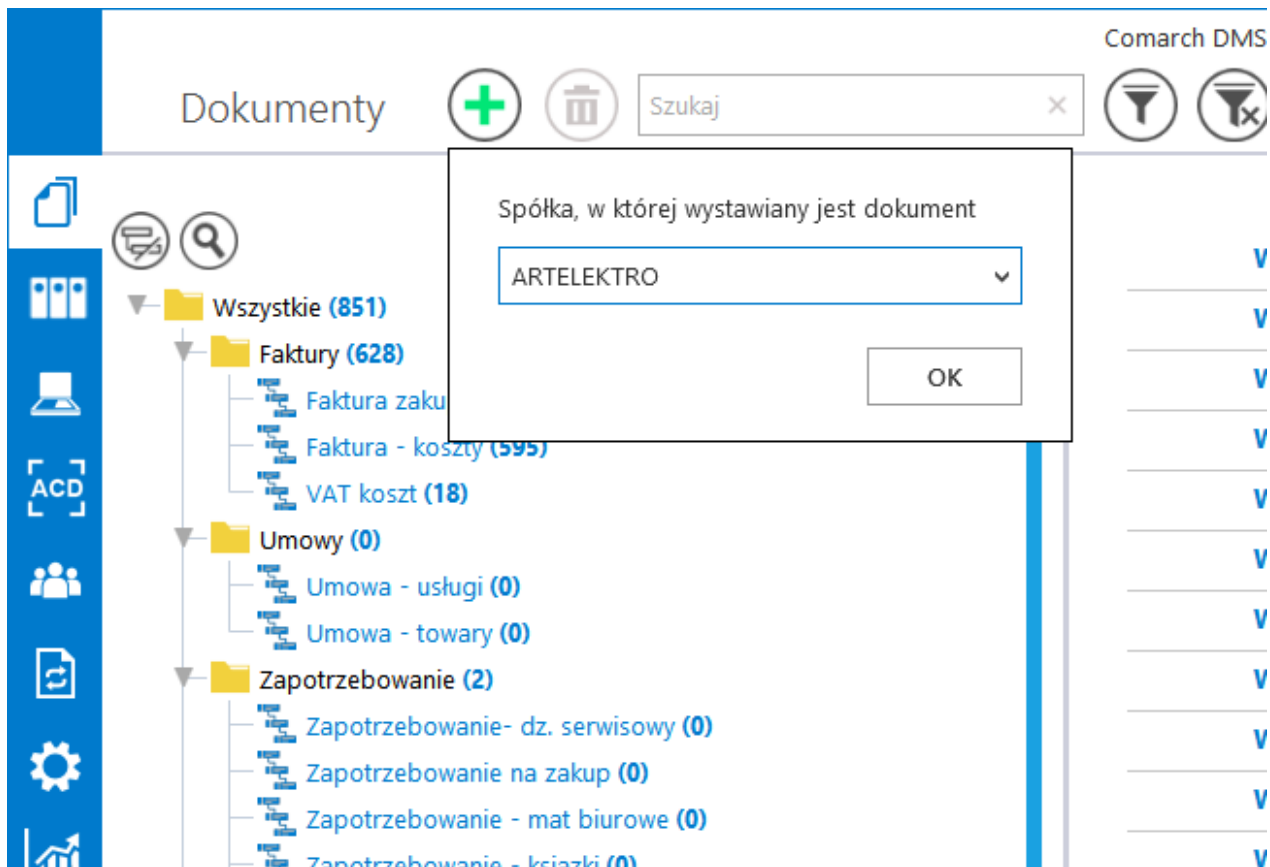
Comarch DMS

Dokumenty

Szukaj

ACD

Spółka, w której wystawiany jest dokument

ARTELEKTRO

OK

Wszystkie (851)
Faktury (628)
Faktura zaku
Faktura - koszty (595)
VAT koszt (18)
Umowy (0)
Umowa - usługi (0)
Umowa - towary (0)
Zapotrzebowanie (2)
Zapotrzebowanie- dz. serwisowy (0)
Zapotrzebowanie na zakup (0)
Zapotrzebowanie - mat biurowe (0)
Zapotrzebowanie - ksiazki (0)

W
W
W
W
W
W
W
W
W
W